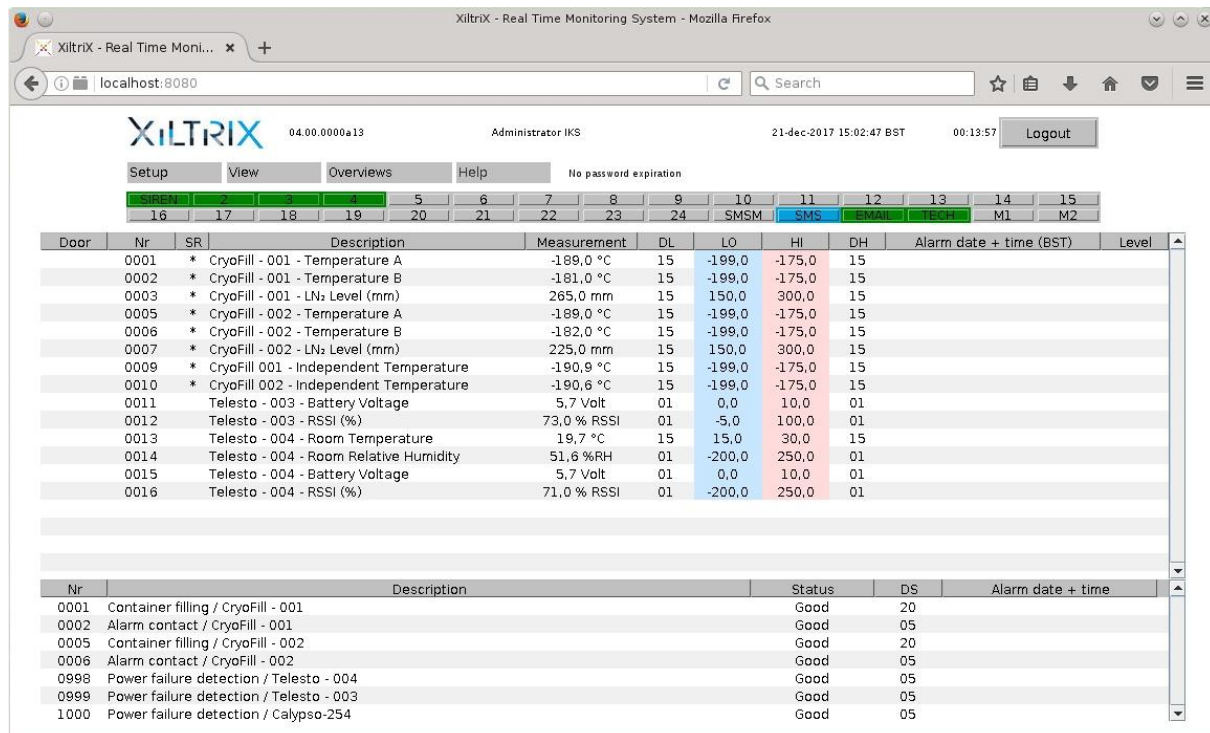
XiltriX - Real Time Monitoring System - Mozilla Firefox

XiltriX - Real Time Moni... ×  +

localhost:8080

Search

XILTRIX 04.00.0000a13 Administrator IKS 21-dec-2017 15:02:47 BST 00:13:57 Logout

Setup View Overviews Help No password expiration

| SIREN | 2 | 3 | 4 | 5 | 6 | 7 | 8 | 9 | 10 | 11 | 12 | 13 | 14 | 15 |
|---|---|---|---|---|---|---|---|---|---|---|---|---|---|---|
| 16 | 17 | 18 | 19 | 20 | 21 | 22 | 23 | 24 | SMSM | SMS | EMAIL | TECH | M1 | M2 |

| Door | Nr | SR | Description | Measurement | DL | LO | HI | DH | Alarm date + time (BST) | Level |
|---|---|---|---|---|---|---|---|---|---|---|
| | 0001 | * | CryoFill - 001 - Temperature A | -189,0 °C | 15 | -199,0 | -175,0 | 15 | | |
| | 0002 | * | CryoFill - 001 - Temperature B | -181,0 °C | 15 | -199,0 | -175,0 | 15 | | |
| | 0003 | * | CryoFill - 001 - LN₂ Level (mm) | 265,0 mm | 15 | 150,0 | 300,0 | 15 | | |
| | 0005 | * | CryoFill - 002 - Temperature A | -189,0 °C | 15 | -199,0 | -175,0 | 15 | | |
| | 0006 | * | CryoFill - 002 - Temperature B | -182,0 °C | 15 | -199,0 | -175,0 | 15 | | |
| | 0007 | * | CryoFill - 002 - LN₂ Level (mm) | 225,0 mm | 15 | 150,0 | 300,0 | 15 | | |
| | 0009 | * | CryoFill 001 - Independent Temperature | -190,9 °C | 15 | -199,0 | -175,0 | 15 | | |
| | 0010 | * | CryoFill 002 - Independent Temperature | -190,6 °C | 15 | -199,0 | -175,0 | 15 | | |
| | 0011 | | Telesto - 003 - Battery Voltage | 5,7 Volt | 01 | 0,0 | 10,0 | 01 | | |
| | 0012 | | Telesto - 003 - RSSI (%) | 73,0 % RSSI | 01 | -5,0 | 100,0 | 01 | | |
| | 0013 | | Telesto - 004 - Room Temperature | 19,7 °C | 15 | 15,0 | 30,0 | 15 | | |
| | 0014 | | Telesto - 004 - Room Relative Humidity | 51,6 %RH | 01 | -200,0 | 250,0 | 01 | | |
| | 0015 | | Telesto - 004 - Battery Voltage | 5,7 Volt | 01 | 0,0 | 10,0 | 01 | | |
| | 0016 | | Telesto - 004 - RSSI (%) | 71,0 % RSSI | 01 | -200,0 | 250,0 | 01 | | |

| Nr | Description | Status | DS | Alarm date + time |
|---|---|---|---|---|
| 0001 | Container filling / CryoFill - 001 | Good | 20 | |
| 0002 | Alarm contact / CryoFill - 001 | Good | 05 | |
| 0005 | Container filling / CryoFill - 002 | Good | 20 | |
| 0006 | Alarm contact / CryoFill - 002 | Good | 05 | |
| 0998 | Power failure detection / Telesto - 004 | Good | 05 | |
| 0999 | Power failure detection / Telesto - 003 | Good | 05 | |
| 1000 | Power failure detection / Calypso-254 | Good | 05 | |